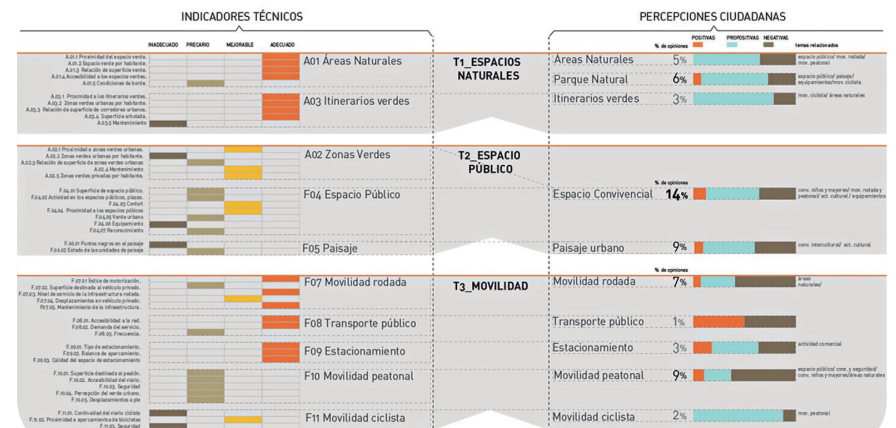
INDICADORES TÉCNICOS

PERCEPCIONES CIUDADANAS

INADECUADO PRECARIO MEJORABLE ADECUADO

POSITIVAS PROPOSITIVAS NEGATIVAS

% de opiniones

temas relacionados

A.01.1 Proximidad a las áreas verdes.
A.01.2 Espacio verde por habitante.
A.01.3 Relación de superficie verde.
A.01.4 Accesibilidad a los espacios verdes.
A.01.5 Condiciones de borde.

A01 Áreas Naturales

T1_ESPACIOS NATURALES

Áreas Naturales 5%

espacio público/ mov. peatonal/ mov. peatonal

Parque Natural 6%

espacio público/ paisaje/ equipamientos/mov. ciclista

A.03.1 Proximidad a los itinerarios verdes.
A.03.2 Zonas verdes urbanas por habitante.
A.03.3 Relación de superficie de corredores verdes.
A.03.4 Superficie arbolada.
A.03.5 Mantenimiento

A03 Itinerarios verdes

Itinerarios verdes 3%

mov. ciclista/ áreas naturales

A.02.1 Proximidad a zonas verdes urbanas.
A.02.2 Zonas verdes urbanas por habitante.
A.02.3 Relación de superficie de zonas verdes urbanas
A.02.4 Mantenimiento
A.02.5 Zonas verdes privadas por habitante.

A02 Zonas Verdes

T2_ESPACIO PÚBLICO

F.04.01 Superficie de espacio público.
F.04.02 Actividad en los espacios públicos, plazas.
F.04.03 Confort
F.04.04 Proximidad a los espacios públicos
F.04.05 Verde urbano
F.04.06 Equipamiento
F.04.07 Reconocimiento

F04 Espacio Público

% de opiniones

Espacio Convivencial 14%

conv. niños y mayores/ mov. rodada y peatonal/ act. cultural / equipamientos

F.05.01 Puntos negros en el paisaje
F.05.02 Estado de las unidades de paisaje

F05 Paisaje

Paisaje urbano 9%

conv. intercultural/ act. cultural

F.07.01 Índice de motorización.
F.07.02 Superficie destinada al vehículo privado.
F.07.03 Nivel de servicio de la infraestructura rodada.
F.07.04 Desplazamientos en vehículo privado.
F.07.05 Mantenimiento de la infraestructura.

F07 Movilidad rodada

T3_MOVILIDAD

% de opiniones

Movilidad rodada 7%

áreas naturales

F.08.01 Accesibilidad a la red.
F.08.02 Demanda del servicio.
F.08.03 Frecuencia.

F08 Transporte público

Transporte público 1%

F.09.01 Tipo de estacionamiento.
F.09.02 Balance de aparcamiento.
F.09.03 Calidad del espacio de estacionamiento

F09 Estacionamiento

Estacionamiento 3%

actividad comercial

F.10.01 Superficie destinada al peatón.
F.10.02 Accesibilidad del viario.
F.10.03 Seguridad
F.10.04 Percepción del verde urbano.
F.10.05 Desplazamientos a pie

F10 Movilidad peatonal

Movilidad peatonal 9%

espacio público/ conv. y seguridad/ conv. niños y mayores/ áreas naturales

F.11.01 Continuidad del viario ciclista
F.11.02 Proximidad a aparcamientos de bicicletas
F.11.03 Seguridad

F11 Movilidad ciclista

Movilidad ciclista 2%

mov. peatonal